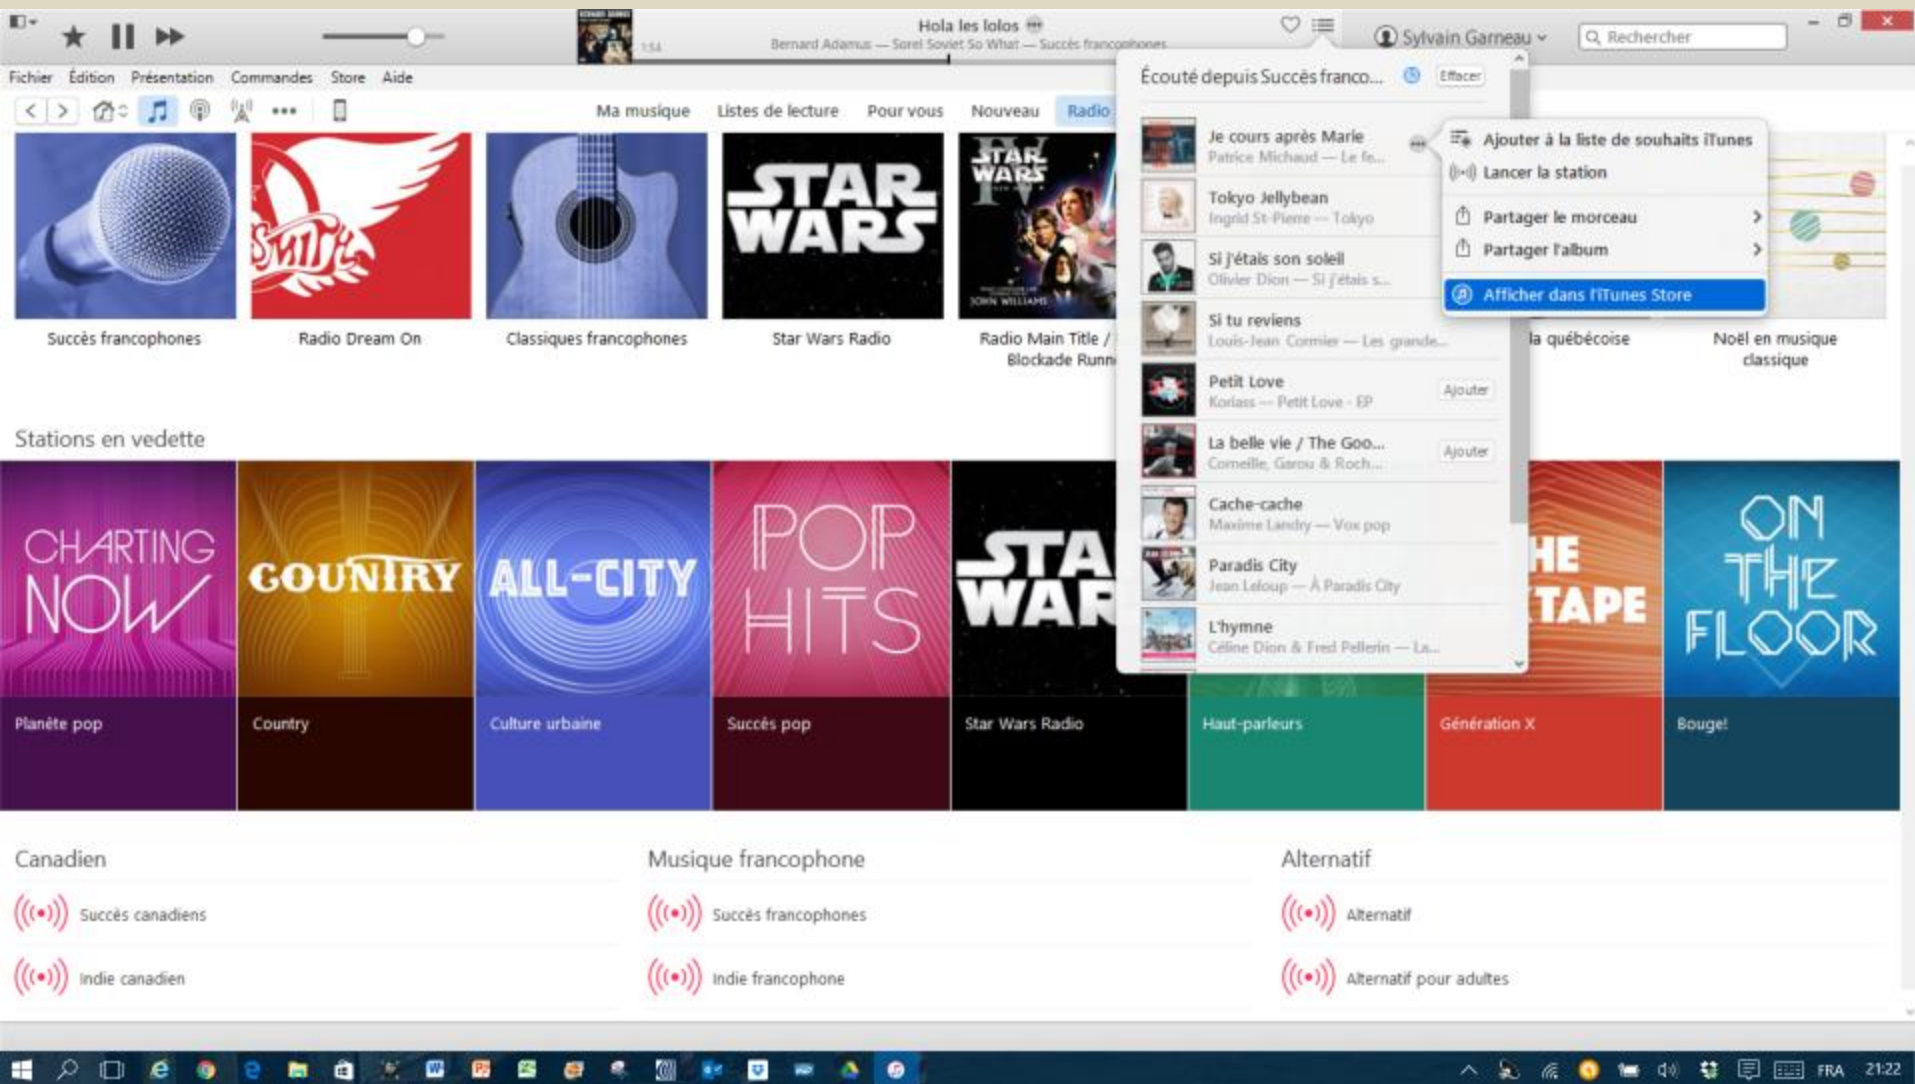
Hola les lolos
Bernard Adamus — Sorel Soviet So What — Succès francophones
1:54
Sylvain Garneau
Rechercher

Fichier Édition Présentation Commandes Store Aide

Ma musique Listes de lecture Pour vous Nouveau Radio

Succès francophones
Radio Dream On
Classiques francophones
STAR WARS
Star Wars Radio
STAR WARS
JOHN WILLIAMS
Radio Main Title / Blockade Runn
la québécoise
Noël en musique classique

Écouté depuis Succès franco... Effacer

Je cours après Marie
Patrice Michaud — Le fe...
Tokyo Jellybean
Ingrid St-Pierre — Tokyo
Si j'étais son soleil
Olivier Dion — Si j'étais s...
Si tu reviens
Louis-Jean Cormier — Les grande...
Petit Love
Koriass — Petit Love - EP
Ajouter
La belle vie / The Goo...
Corneille, Garou & Roch...
Ajouter
Cache-cache
Maxime Landry — Vox pop
Paradis City
Jean Leloup — À Paradis City
L'hymne
Céline Dion & Fred Pellerin — La...

Ajouter à la liste de souhaits iTunes
Lancer la station
Partager le morceau
Partager l'album
Afficher dans l'iTunes Store

Stations en vedette

CHARTING NOW
Planète pop
COUNTRY
Country
ALL-CITY
Culture urbaine
POP HITS
Succès pop
STA WAR
Star Wars Radio
Haut-parleurs
HE TAPE
Génération X
ON THE FLOOR
Bouge!

Canadien
Succès canadiens
Indie canadien

Musique francophone
Succès francophones
Indie francophone

Alternatif
Alternatif
Alternatif pour adultes

FRA 21:22